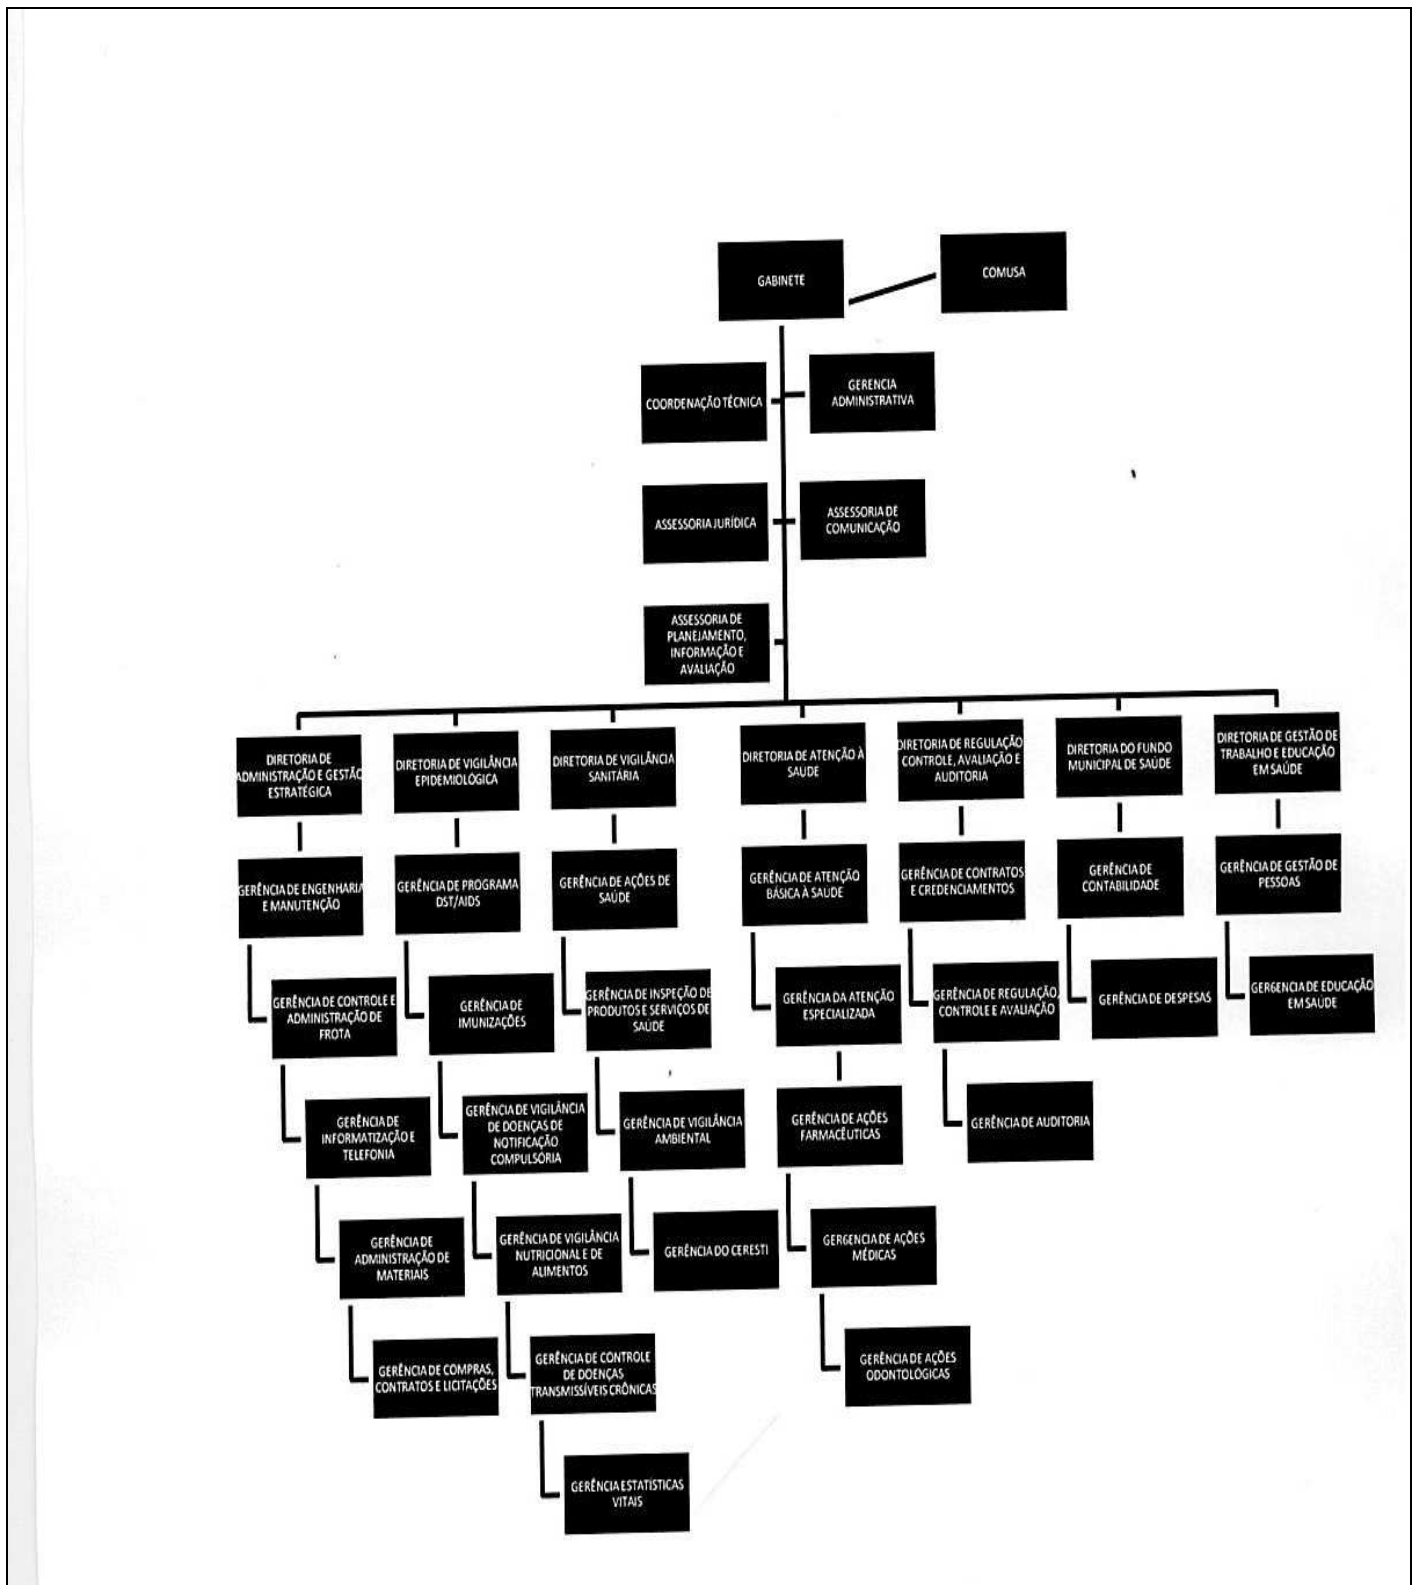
GABINETE

COMUSA

COORDENAÇÃO TÉCNICA

GERENCIA ADMINISTRATIVA

ASSESSORIA JURÍDICA

ASSESSORIA DE COMUNICAÇÃO

ASSESSORIA DE PLANEJAMENTO, INFORMAÇÃO E AVALIAÇÃO

DIRETORIA DE ADMINISTRAÇÃO E GESTÃO ESTRATÉGICA

GERÊNCIA DE ENGENHARIA E MANUTENÇÃO

GERÊNCIA DE CONTROLE E ADMINISTRAÇÃO DE FROTA

GERÊNCIA DE INFORMATIZAÇÃO E TELEFONIA

GERÊNCIA DE ADMINISTRAÇÃO DE MATERIAIS

GERÊNCIA DE COMPRAS, CONTRATOS E LICITAÇÕES

DIRETORIA DE VIGILÂNCIA EPIDEMIOLÓGICA

GERÊNCIA DE PROGRAMA DST/AIDS

GERÊNCIA DE IMUNIZAÇÕES

GERÊNCIA DE VIGILÂNCIA DE DOENÇAS DE NOTIFICAÇÃO COMPULSÓRIA

GERÊNCIA DE VIGILÂNCIA NUTRICIONAL E DE ALIMENTOS

GERÊNCIA DE CONTROLE DE DOENÇAS TRANSMISSÍVEIS CRÔNICAS

GERÊNCIA ESTATÍSTICAS VITAIS

DIRETORIA DE VIGILÂNCIA SANITÁRIA

GERÊNCIA DE AÇÕES DE SAÚDE

GERÊNCIA DE INSPEÇÃO DE PRODUTOS E SERVIÇOS DE SAÚDE

GERÊNCIA DE VIGILÂNCIA AMBIENTAL

GERÊNCIA DO CERESTI

DIRETORIA DE ATENÇÃO À SAÚDE

GERÊNCIA DE ATENÇÃO BÁSICA À SAÚDE

GERÊNCIA DA ATENÇÃO ESPECIALIZADA

GERÊNCIA DE AÇÕES FARMACÊUTICAS

GERGENCIA DE AÇÕES MÉDICAS

GERÊNCIA DE AÇÕES ODONTOLÓGICAS

DIRETORIA DE REGULAÇÃO CONTROLE, AVALIAÇÃO E AUDITORIA

GERÊNCIA DE CONTRATOS E CREDENCIAMENTOS

GERÊNCIA DE REGULAÇÃO, CONTROLE E AVALIAÇÃO

GERÊNCIA DE AUDITORIA

DIRETORIA DO FUNDO MUNICIPAL DE SAÚDE

GERÊNCIA DE CONTABILIDADE

GERÊNCIA DE DESPESAS

DIRETORIA DE GESTÃO DE TRABALHO E EDUCAÇÃO EM SAÚDE

GERÊNCIA DE GESTÃO DE PESSOAS

GERGENCIA DE EDUCAÇÃO EM SAÚDE